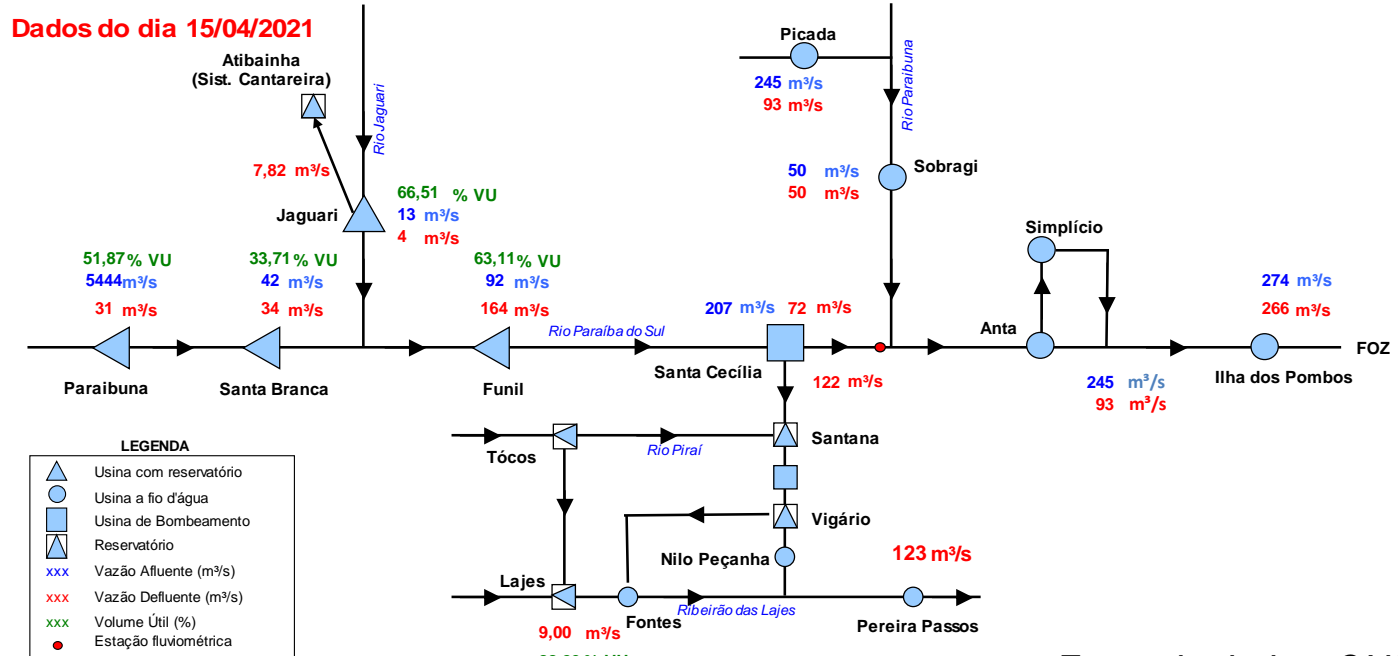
Dados do dia 15/04/2021

Atibainha
(Sist. Cantareira)

Rio Jaguari

7,82 m³/s

66,51 % VU
13 m³/s
4 m³/s

Jaguari

51,87 % VU
5444 m³/s
31 m³/s

33,71 % VU
42 m³/s
34 m³/s

63,11 % VU
92 m³/s
164 m³/s

Picada
245 m³/s
93 m³/s

Rio Paraibuna

50 m³/s
50 m³/s
Sobragi

Simplício

274 m³/s
266 m³/s

207 m³/s 72 m³/s

Rio Paraíba do Sul

Anta

FOZ

Paraibuna

Santa Branca

Funil

Santa Cecília

122 m³/s

245 m³/s
93 m³/s

Ilha dos Pombos

LEGENDA
Usina com reservatório
Usina a fio d'água
Usina de Bombeamento
Reservatório
xxx Vazão Afluente (m³/s)
xxx Vazão Defluente (m³/s)
xxx Volume Útil (%)
Estação fluviométrica

Tócos

Rio Piraí

Santana

Vigário

Nilo Peçanha

123 m³/s

Lajes

Fontes

Ribeirão das Lajes

Pereira Passos

9,00 m³/s

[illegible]